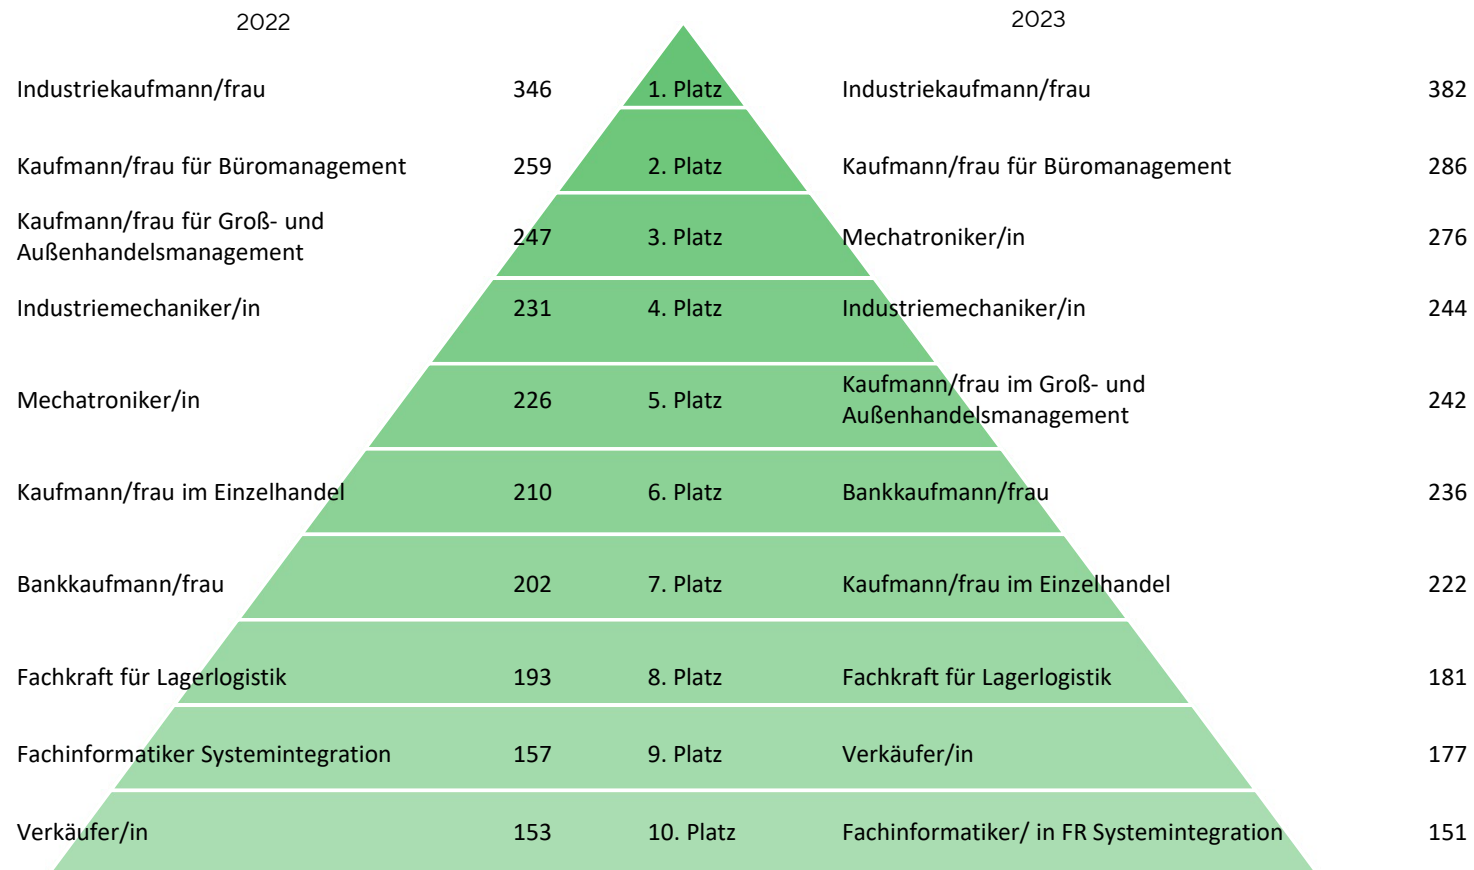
2022

2023

| | | | | |
|---|---|---|---|---|
| Industriekaufmann/frau | 346 | 1. Platz | Industriekaufmann/frau | 382 |
| Kaufmann/frau für Büromanagement | 259 | 2. Platz | Kaufmann/frau für Büromanagement | 286 |
| Kaufmann/frau für Groß- und Außenhandelsmanagement | 247 | 3. Platz | Mechatroniker/in | 276 |
| Industriemechaniker/in | 231 | 4. Platz | Industriemechaniker/in | 244 |
| Mechatroniker/in | 226 | 5. Platz | Kaufmann/frau im Groß- und Außenhandelsmanagement | 242 |
| Kaufmann/frau im Einzelhandel | 210 | 6. Platz | Bankkaufmann/frau | 236 |
| Bankkaufmann/frau | 202 | 7. Platz | Kaufmann/frau im Einzelhandel | 222 |
| Fachkraft für Lagerlogistik | 193 | 8. Platz | Fachkraft für Lagerlogistik | 181 |
| Fachinformatiker Systemintegration | 157 | 9. Platz | Verkäufer/in | 177 |
| Verkäufer/in | 153 | 10. Platz | Fachinformatiker/ in FR Systemintegration | 151 |